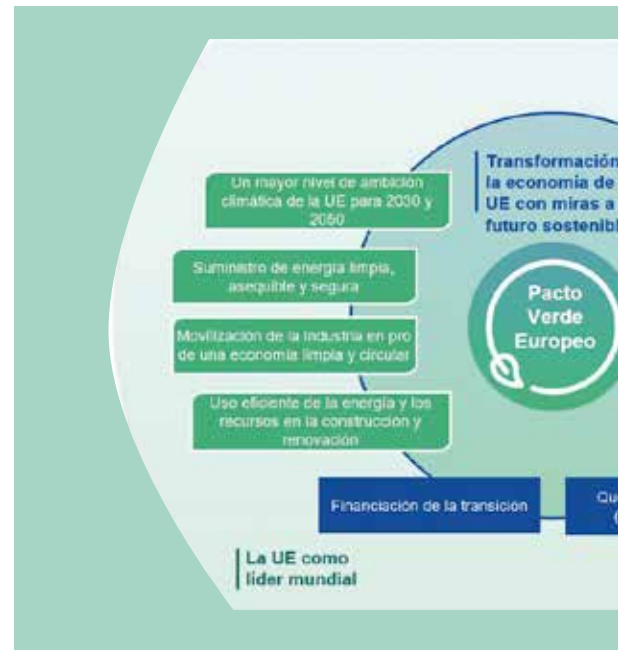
Transformación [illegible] la economía de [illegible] UE con miras a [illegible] futuro sostenib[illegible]

Un mayor nivel de ambición climática de la UE para 2030 y 2050

Suministro de energía limpia, asequible y segura

Movilización de la industria en pro de una economía limpia y circular

Uso eficiente de la energía y los recursos en la construcción y renovación

Pacto Verde Europeo

Financiación de la transición

Qu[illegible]

La UE como líder mundial